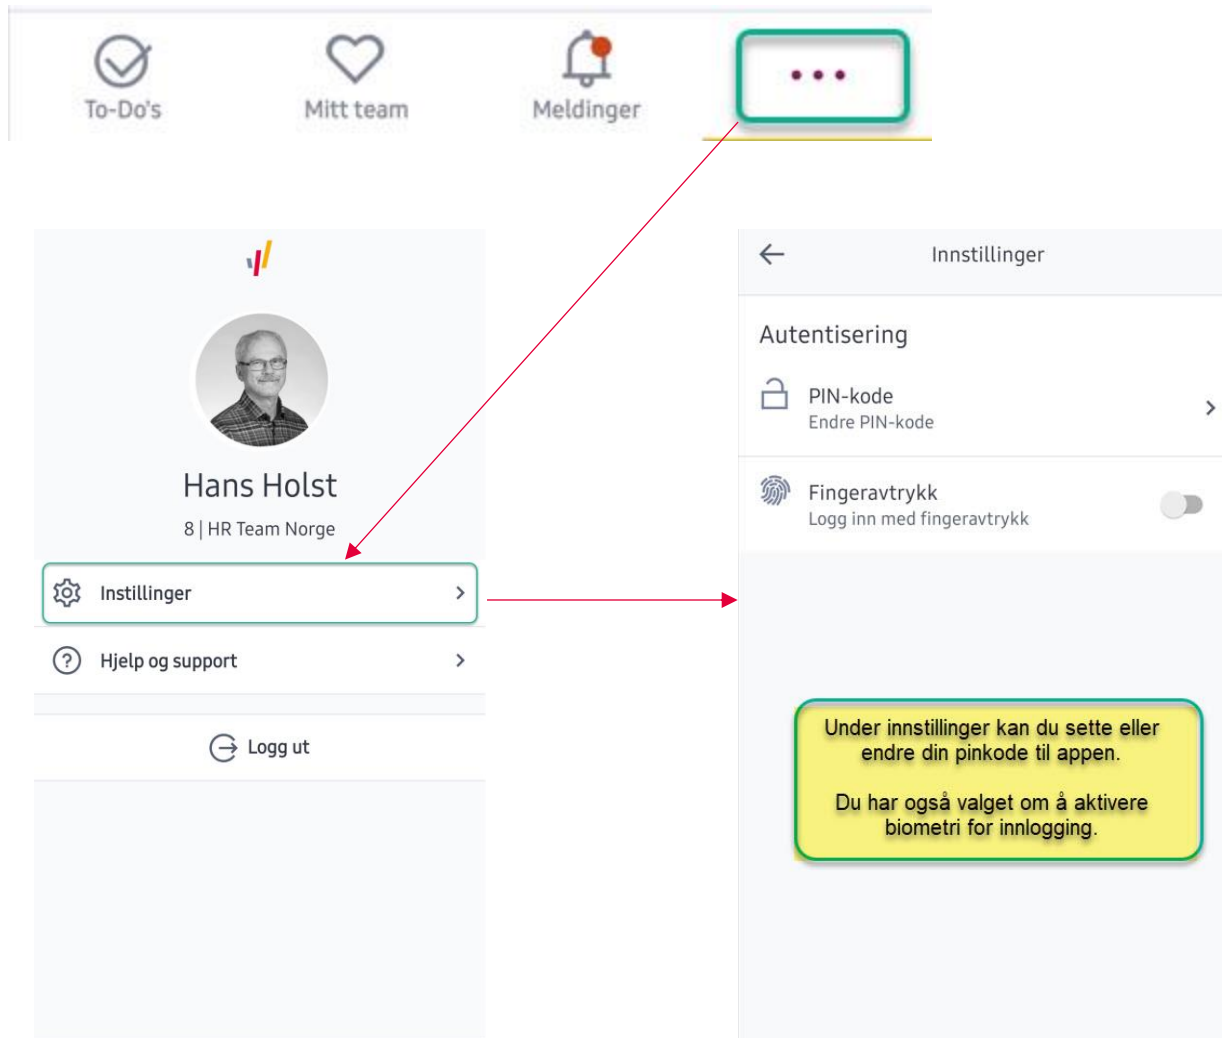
To-Do's
Mitt team
Meldinger
•••

Hans Holst
8 | HR Team Norge

Instillinger

Hjelp og support

Logg ut

Innstillinger

Autentisering

PIN-kode
Endre PIN-kode

Fingeravtrykk
Logg inn med fingeravtrykk

Under innstillinger kan du sette eller endre din pinkode til appen.

Du har også valget om å aktivere biometri for innlogging.